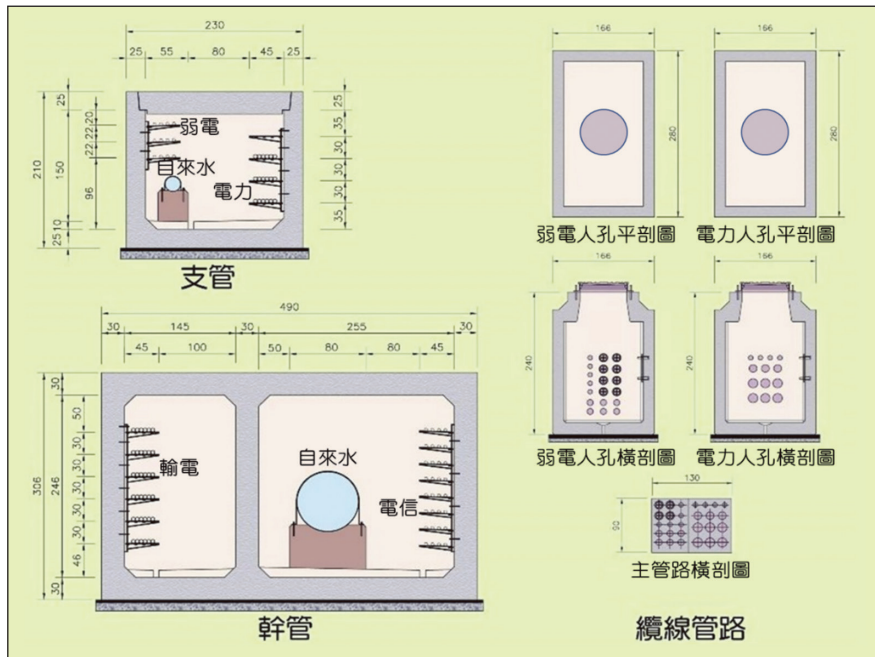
230
25 55 80 45 25
25
22 22 20
210 150
96
25 10
25
35
30
30
30
35
弱電
自來水
電力
支管

166
280
弱電人孔平剖圖
166
280
電力人孔平剖圖

490
30 145 30 255 30
45 100 50 80 80 45
306
30
246
50
30
30
30
30
46
30
輸電
自來水
電信
幹管

166
240
弱電人孔橫剖圖
166
240
電力人孔橫剖圖
130
90
主管路橫剖圖
纜線管路